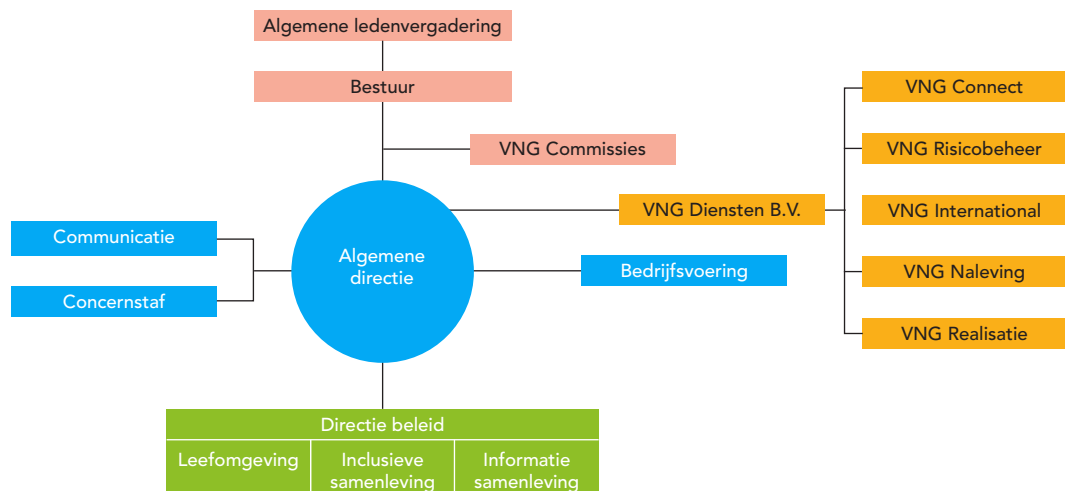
Algemene ledenvergadering

Bestuur

VNG Commissies

VNG Connect

VNG Risicobeheer

VNG Diensten B.V.

VNG International

VNG Naleving

VNG Realisatie

Communicatie

Concernstaf

Algemene directie

Bedrijfsvoering

Directie beleid

| Leefomgeving | Inclusieve samenleving | Informatie samenleving |
|---|---|---|